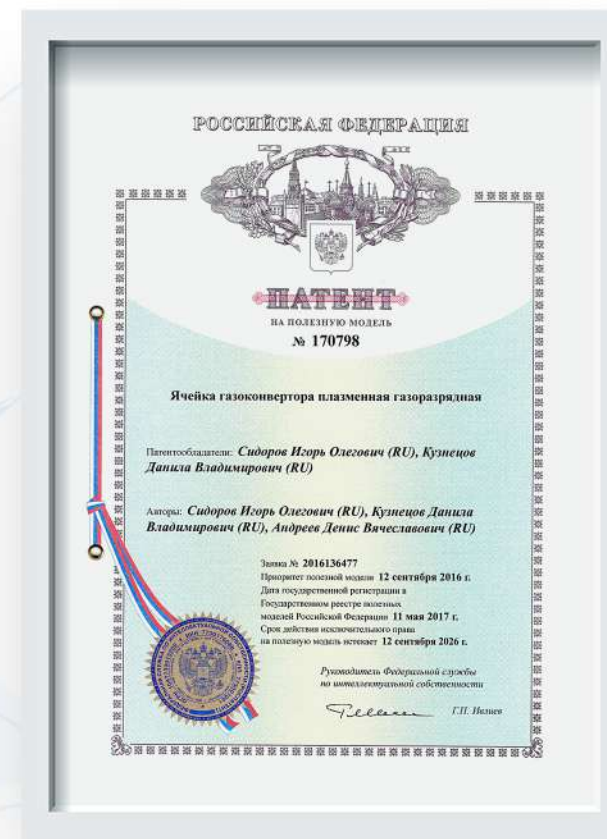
РОССИЙСКАЯ ФЕДЕРАЦИЯ

ПАТЕНТ

НА ПОЛЕЗНУЮ МОДЕЛЬ

№ 170798

Ячейка газоконвертора плазменная газоразрядная

Патентообладатели: Сидоров Игорь Олегович (RU), Кузнецов Данила Владимирович (RU)

Авторы: Сидоров Игорь Олегович (RU), Кузнецов Данила Владимирович (RU), Андреев Денис Вячеславович (RU)

Заявка № 2016136477

Приоритет полезной модели 12 сентября 2016 г.

Дата государственной регистрации в Государственном реестре полезных моделей Российской Федерации 11 мая 2017 г.

Срок действия исключительного права на полезную модель истекает 12 сентября 2026 г.

Руководитель Федеральной службы по интеллектуальной собственности

Г.П. Ивлиев